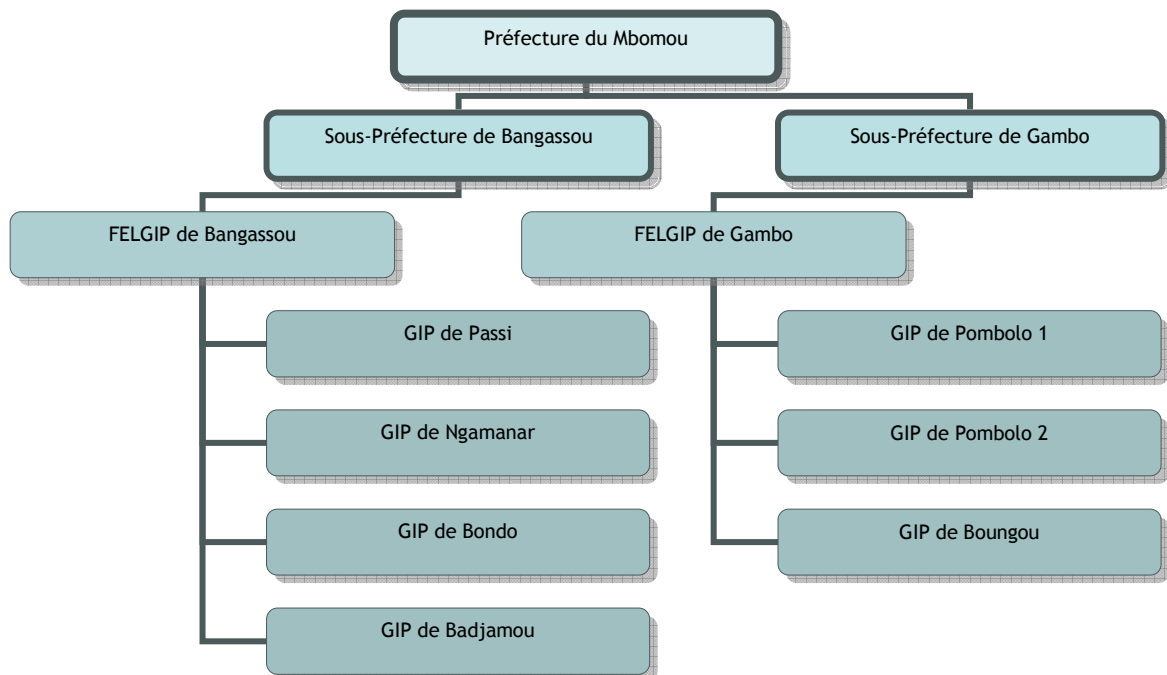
Préfecture du Mbomou

Sous-Préfecture de Bangassou

Sous-Préfecture de Gambo

FELGIP de Bangassou

FELGIP de Gambo

GIP de Passi

GIP de Ngamanar

GIP de Bondo

GIP de Badjamou

GIP de Pombolo 1

GIP de Pombolo 2

GIP de Boungou